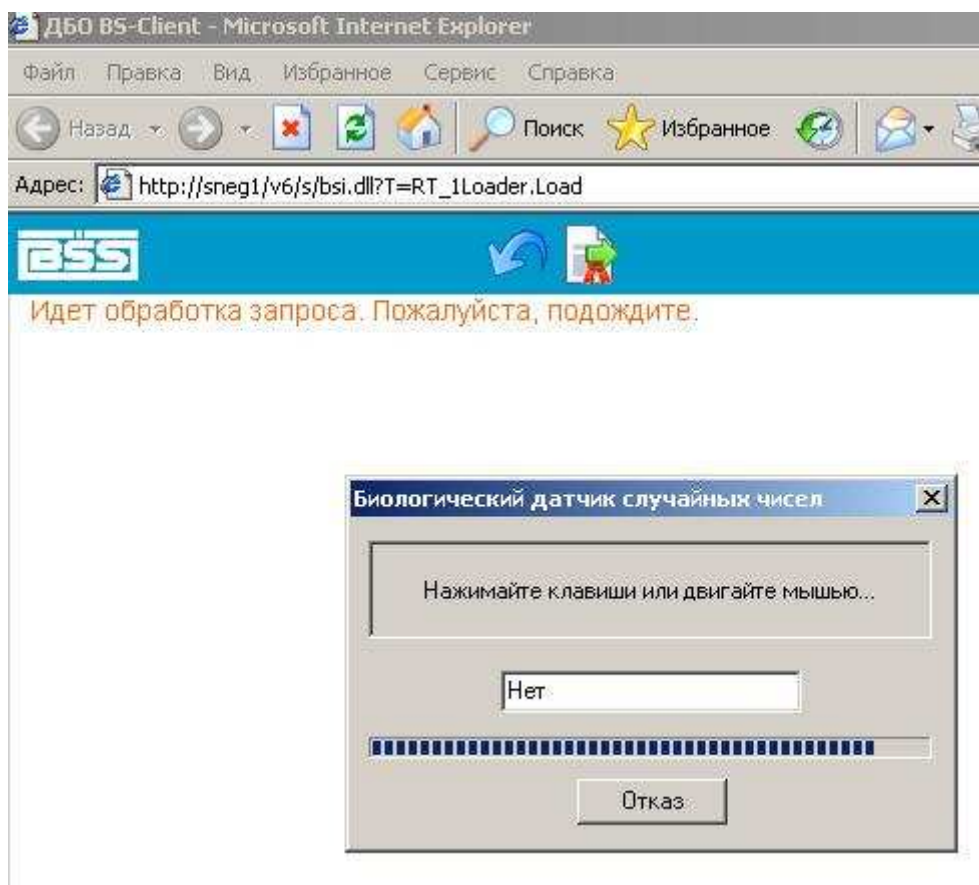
ДБО BS-Client - Microsoft Internet Explorer

Файл Правка Вид Избранное Сервис Справка

Назад Поиск Избранное

Адрес: http://sneg1/v6/s/bsi.dll?T=RT_1Loader.Load

BSS

Идет обработка запроса. Пожалуйста, подождите.

Биологический датчик случайных чисел

Нажимайте клавиши или двигайте мышью...

Нет

Отказ